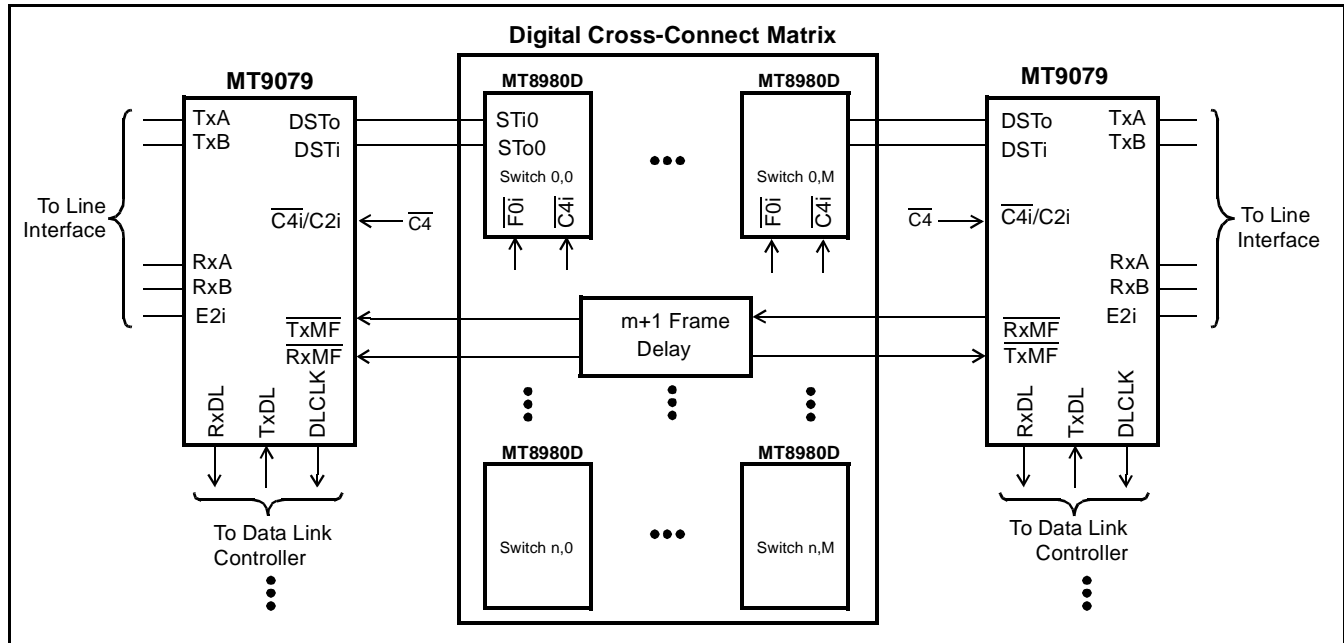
Digital Cross-Connect Matrix

MT9079

TxA
TxB
DSTo
DSTi
To Line Interface
$\overline{C4i}$/C2i
$\overline{C4}$
RxA
RxB
E2i
$\overline{TxMF}$
$\overline{RxMF}$
RxDL
TxDL
DLCLK
To Data Link Controller

MT8980D
STi0
STo0
Switch 0,0
$\overline{F0i}$
$\overline{C4i}$

MT8980D
Switch 0,M
$\overline{F0i}$
$\overline{C4i}$

m+1 Frame Delay

MT8980D
Switch n,0

MT8980D
Switch n,M

MT9079
DSTo
DSTi
TxA
TxB
$\overline{C4}$
$\overline{C4i}$/C2i
To Line Interface
RxA
RxB
E2i
$\overline{RxMF}$
$\overline{TxMF}$
RxDL
TxDL
DLCLK
To Data Link Controller